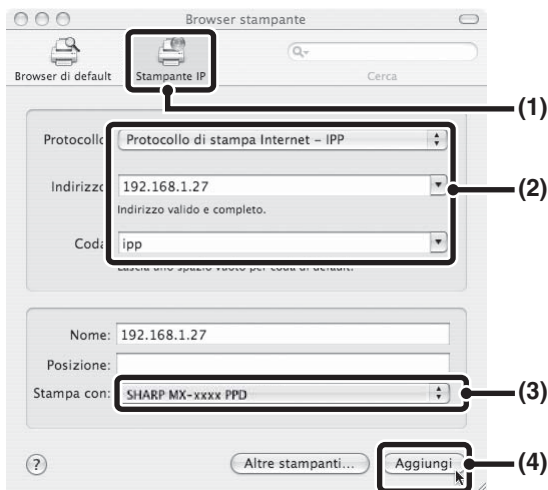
Browser stampante

Browser di default

Stampante IP

Cerca

(1)

Protocollo

Protocollo di stampa Internet – IPP

Indirizzo

192.168.1.27

Indirizzo valido e completo.

(2)

Coda

ipp

Lascia uno spazio vuoto per coda di default.

Nome:

192.168.1.27

Posizione:

Stampa con:

SHARP MX-xxxx PPD

(3)

?

Altre stampanti...

Aggiungi

(4)